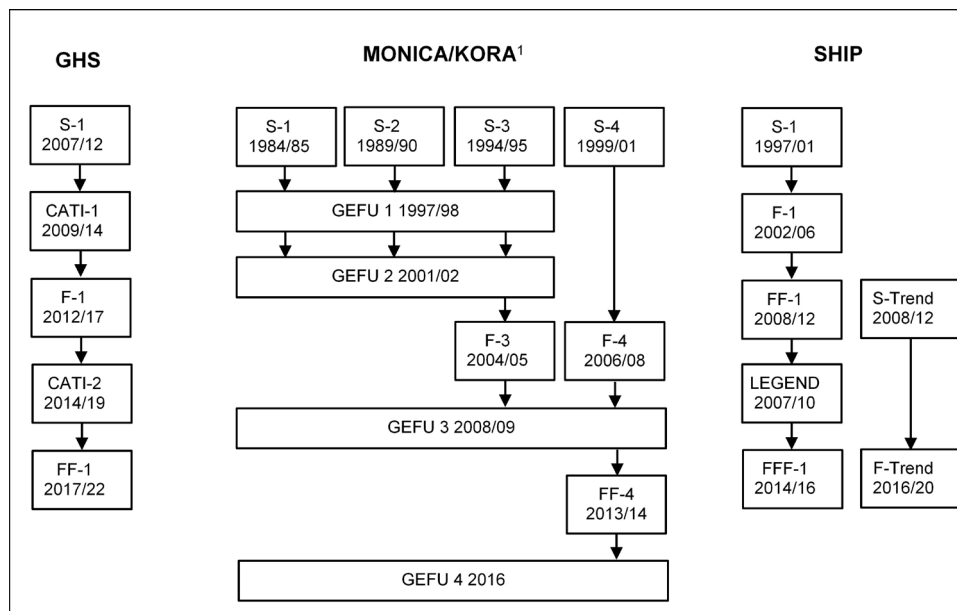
GHS

MONICA/KORA$^1$

SHIP

S-1
2007/12

CATI-1
2009/14

F-1
2012/17

CATI-2
2014/19

FF-1
2017/22

S-1
1984/85

S-2
1989/90

S-3
1994/95

S-4
1999/01

GEFU 1 1997/98

GEFU 2 2001/02

F-3
2004/05

F-4
2006/08

GEFU 3 2008/09

FF-4
2013/14

GEFU 4 2016

S-1
1997/01

F-1
2002/06

FF-1
2008/12

S-Trend
2008/12

LEGEND
2007/10

FFF-1
2014/16

F-Trend
2016/20